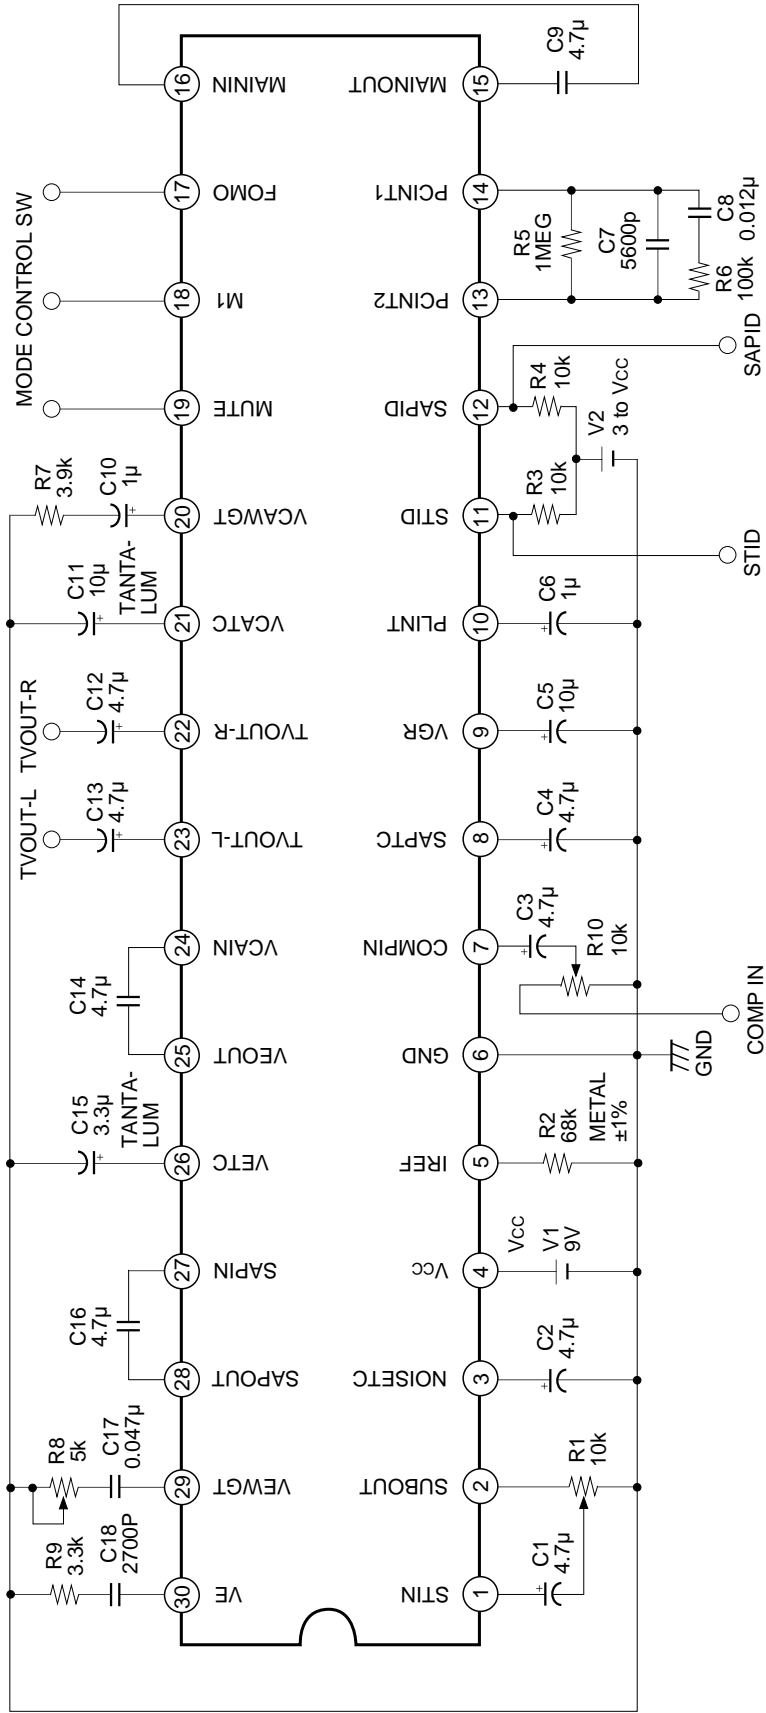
16 MAININ
15 MAINOUT
C9 4.7μ
17 FOMO
14 PCINT1
MODE CONTROL SW
18 M1
13 PCINT2
R5 1MEG
C7 5600p
C8 0.012μ
R6 100k
19 MUTE
12 SAPID
R4 10k
SAPID
V2 3 to Vcc
20 VCAWGT
11 STID
R3 10k
STID
R7 3.9k
C10 1μ
21 VCATC
10 PLINT
C11 10μ TANTALUM
C6 1μ
22 TVOUT-R
9 VGR
TVOUT-R
C12 4.7μ
C5 10μ
23 TVOUT-L
8 SAPTC
TVOUT-L
C13 4.7μ
C4 4.7μ
24 VCAIN
7 COMPIN
C3 4.7μ
R10 10k
C14 4.7μ
COMP IN
25 VEOUT
6 GND
GND
26 VETC
5 IREF
C15 3.3μ TANTALUM
R2 68k METAL ±1%
27 SAPIN
4 Vcc
Vcc
V1 9V
28 SAPOUT
3 NOISETC
C16 4.7μ
C2 4.7μ
29 VEWGT
2 SUBOUT
R8 5k
C17 0.047μ
R1 10k
30 VE
1 STIN
R9 3.3k
C18 2700P
C1 4.7μ